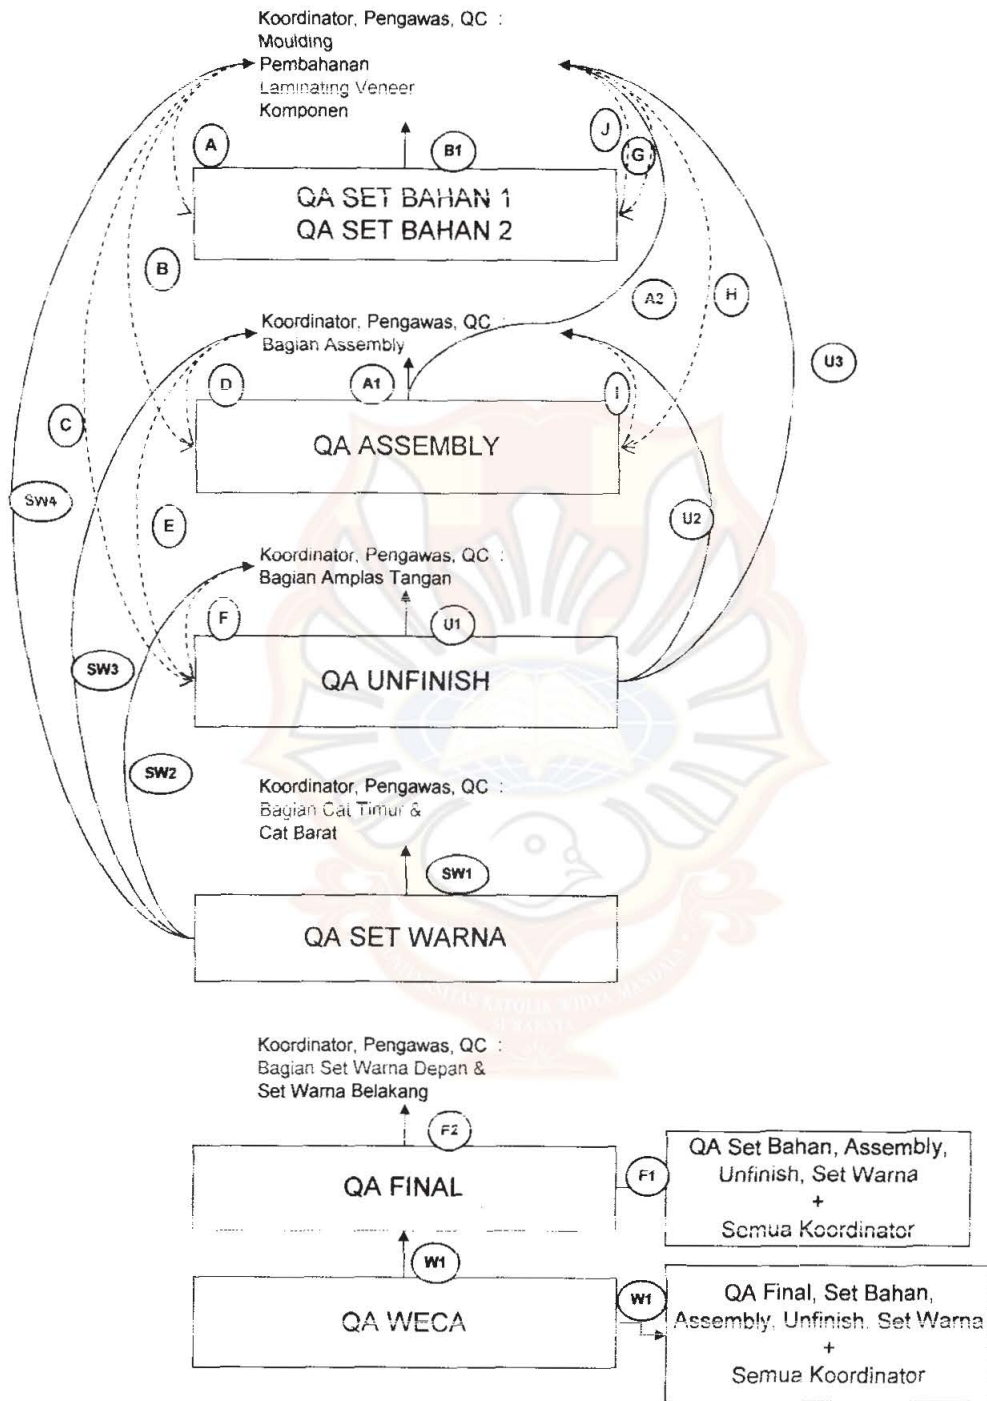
Koordinator, Pengawas, QC :
Moulding
Pembahanan
Laminating Veneer
Komponen

A

B1

J

G

QA SET BAHAN 1
QA SET BAHAN 2

B

A2

H

Koordinator, Pengawas, QC :
Bagian Assembly

U3

D

A1

I

C

QA ASSEMBLY

SW4

E

U2

Koordinator, Pengawas, QC :
Bagian Amplas Tangan

F

U1

SW3

QA UNFINISH

SW2

Koordinator, Pengawas, QC :
Bagian Cat Timur &
Cat Barat

SW1

QA SET WARNA

Koordinator, Pengawas, QC :
Bagian Set Warna Depan &
Set Warna Belakang

F2

QA FINAL

F1

QA Set Bahan, Assembly, Unfinish, Set Warna
+
Semua Koordinator

W1

QA WECA

W1

QA Final, Set Bahan, Assembly, Unfinish, Set Warna
+
Semua Koordinator